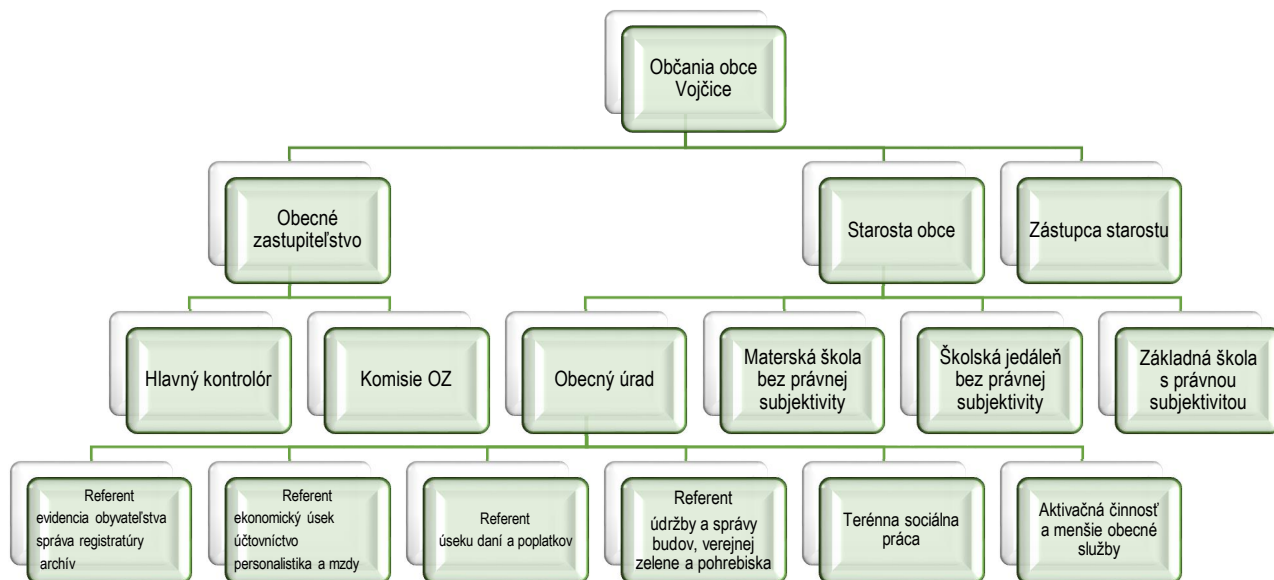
Občania obce Vojčice

Obecné zastupiteľstvo

Starosta obce

Zástupca starostu

Hlavný kontrolór

Komisie OZ

Obecný úrad

Materská škola bez právnej subjektivity

Školská jedáleň bez právnej subjektivity

Základná škola s právnou subjektivitou

Referent evidencia obyvateľstva správa registratúry archív

Referent ekonomický úsek účtovníctvo personalistika a mzdy

Referent úseku daní a poplatkov

Referent údržby a správy budov, verejnej zelene a pohrebiska

Terénna sociálna práca

Aktivačná činnosť a menšie obecné služby